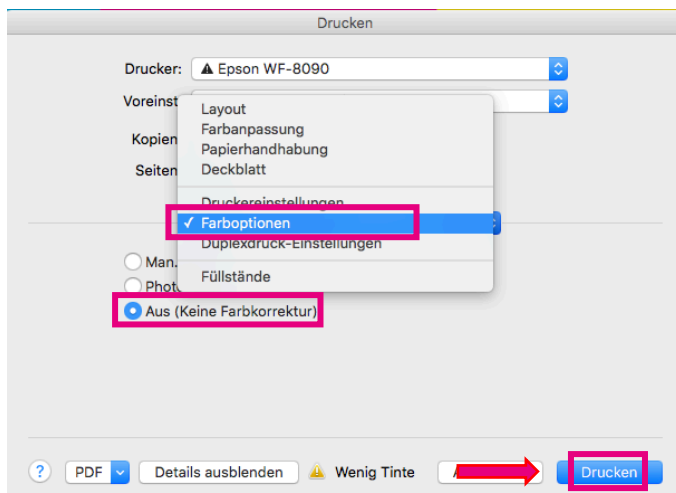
Drucken

Drucker: ⚠ Epson WF-8090

Voreinst

Kopien

Seiten

Layout
Farbanpassung
Papierhandhabung
Deckblatt

Druckereinstellungen
✓ Farboptionen
Duplexdruck-Einstellungen

Füllstände

Man.

Phot

Aus (Keine Farbkorrektur)

? PDF Details ausblenden ⚠ Wenig Tinte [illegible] Drucken